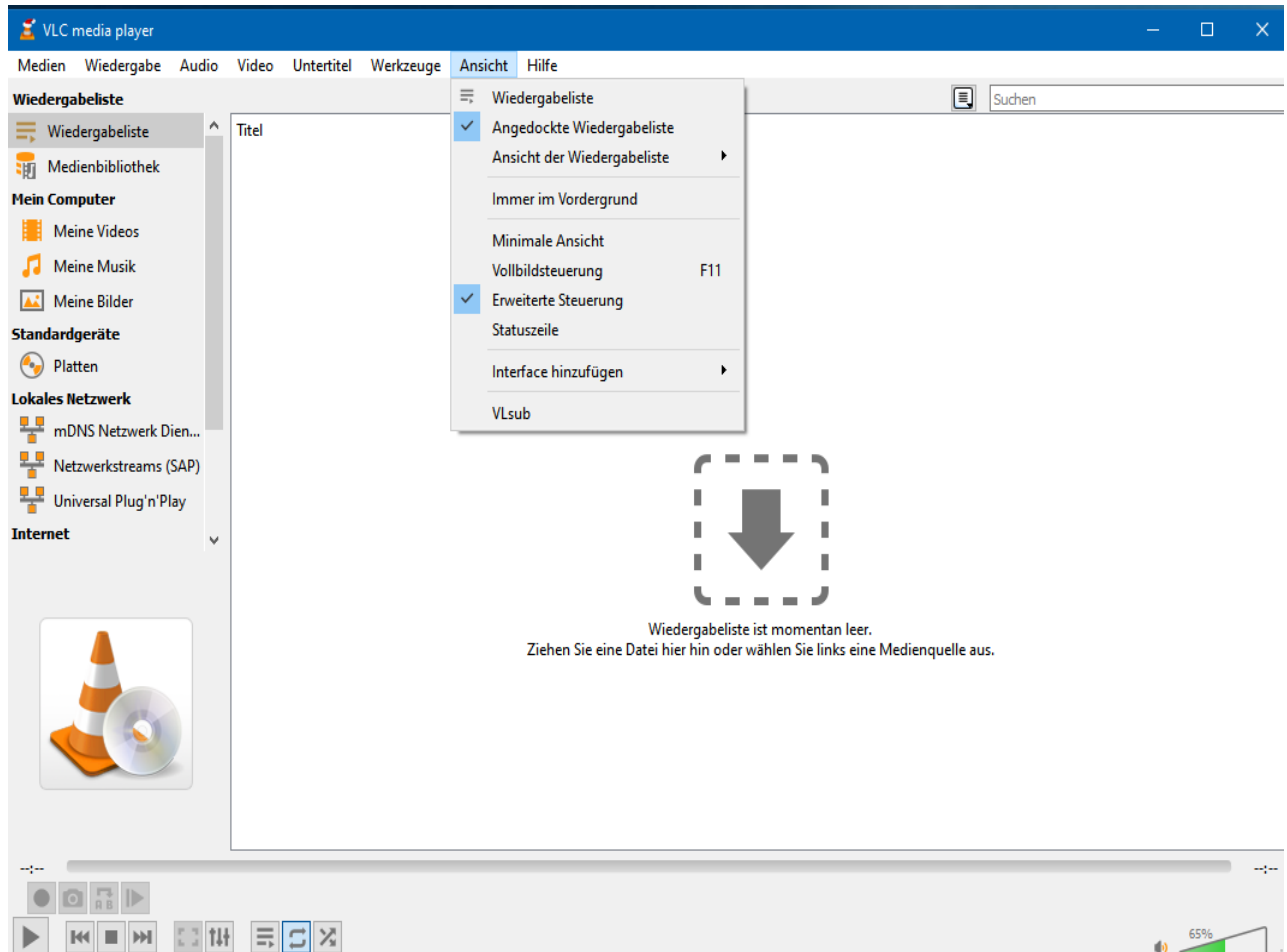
VLC media player

Medien Wiedergabe Audio Video Untertitel Werkzeuge Ansicht Hilfe

Wiedergabeliste
Wiedergabeliste
Medienbibliothek
Mein Computer
Meine Videos
Meine Musik
Meine Bilder
Standardgeräte
Platten
Lokales Netzwerk
mDNS Netzwerk Dien...
Netzwerkstreams (SAP)
Universal Plug'n'Play
Internet

Titel

Wiedergabeliste
Angedockte Wiedergabeliste
Ansicht der Wiedergabeliste
Immer im Vordergrund
Minimale Ansicht
Vollbildsteuerung F11
Erweiterte Steuerung
Statuszeile
Interface hinzufügen
VLsub

Suchen

Wiedergabeliste ist momentan leer.
Ziehen Sie eine Datei hier hin oder wählen Sie links eine Medienquelle aus.

--:--
--:--
65%